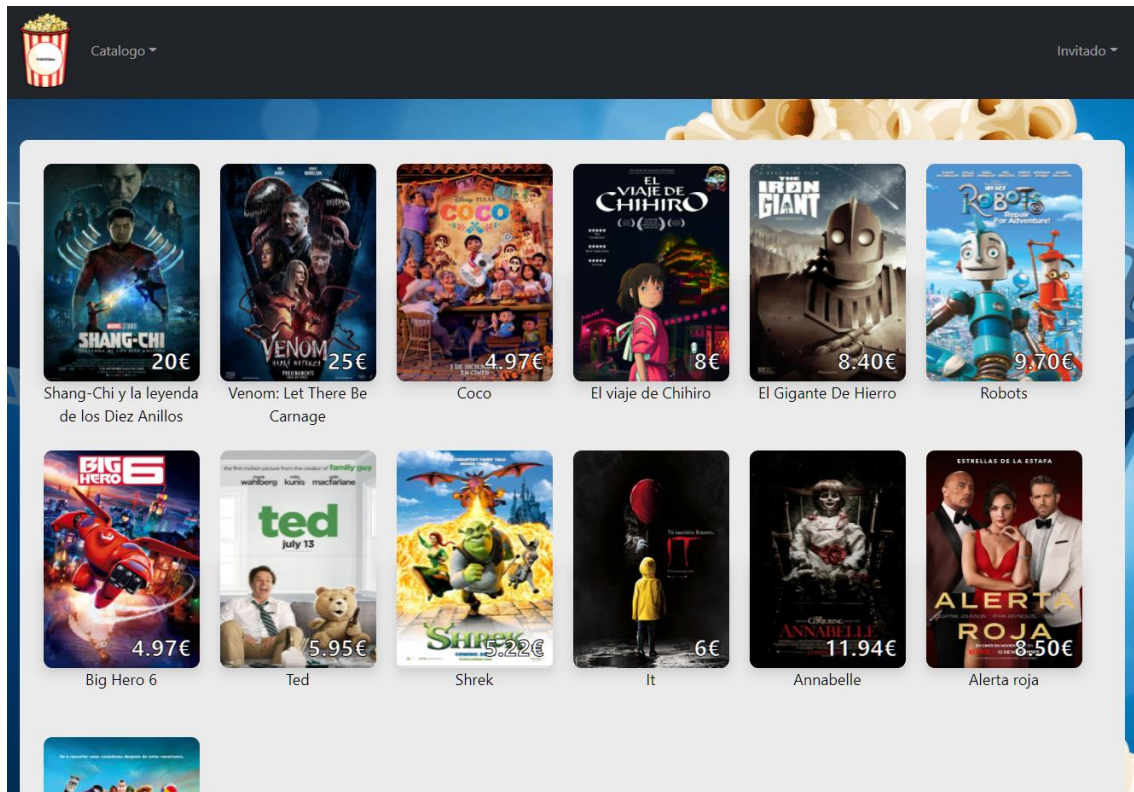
Catalogo

Invitado

SHANG-CHI
20€
Shang-Chi y la leyenda de los Diez Anillos

VENOM
25€
Venom: Let There Be Carnage

COCO
4.97€
Coco

EL VIAJE DE CHIHIRO
8€
El viaje de Chihiro

THE IRON GIANT
8.40€
El Gigante De Hierro

ROBOTS
Repair for Adventure!
9.70€
Robots

BIG HERO 6
4.97€
Big Hero 6

the first motion picture from the creator of family guy
wahlberg kunis macfarlane
ted
july 13
5.95€
Ted

SHREK
5.22€
Shrek

IT
6€
It

ANNABELLE
11.94€
Annabelle

ESTRELLAS DE LA ESTAFA
ALERTA ROJA
8.50€
Alerta roja